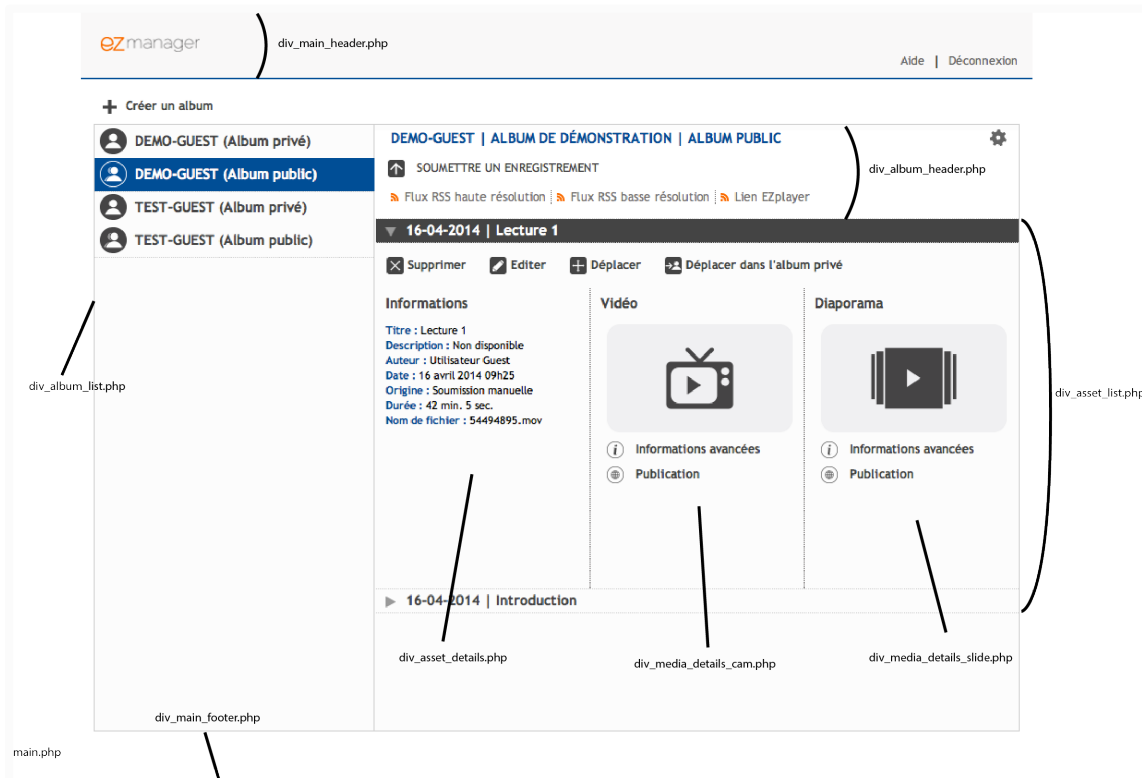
ezmanager

div_main_header.php

Aide | Déconnexion

Créer un album

DEMO-GUEST (Album privé)
DEMO-GUEST (Album public)
TEST-GUEST (Album privé)
TEST-GUEST (Album public)

DEMO-GUEST | ALBUM DE DÉMONSTRATION | ALBUM PUBLIC

SOUMETTRE UN ENREGISTREMENT

div_album_header.php

Flux RSS haute résolution | Flux RSS basse résolution | Lien EZplayer

16-04-2014 | Lecture 1

Supprimer Editer Déplacer Déplacer dans l'album privé

Informations

Titre : Lecture 1
Description : Non disponible
Auteur : Utilisateur Guest
Date : 16 avril 2014 09h25
Origine : Soumission manuelle
Durée : 42 min. 5 sec.
Nom de fichier : 54494895.mov

Vidéo

Informations avancées
Publication

Diaporama

Informations avancées
Publication

div_album_list.php

div_asset_list.php

16-04-2014 | Introduction

div_asset_details.php

div_media_details_cam.php

div_media_details_slide.php

div_main_footer.php

main.php